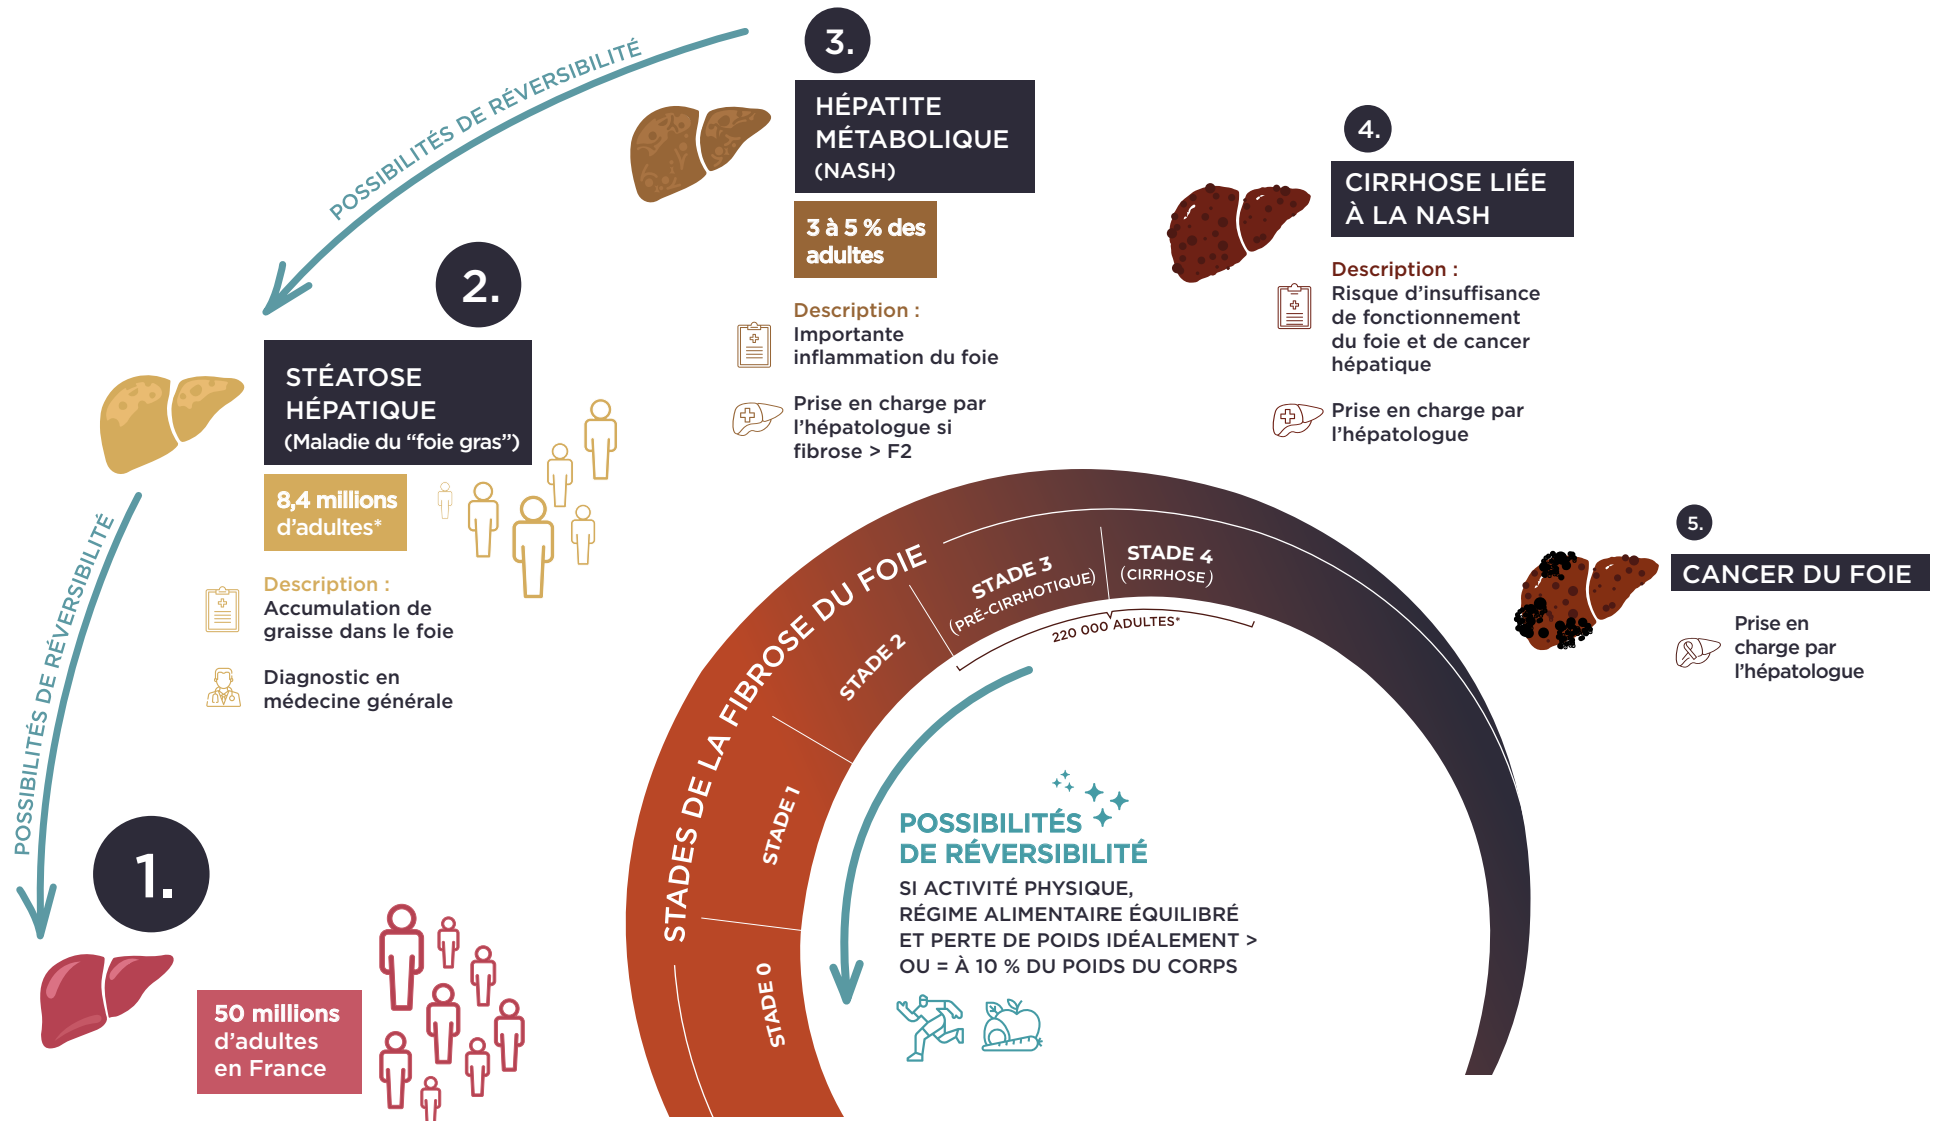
POSSIBILITÉS DE RÉVERSIBILITÉ

3.

HÉPATITE MÉTABOLIQUE (NASH)

3 à 5 % des adultes

Description :
Importante inflammation du foie

Prise en charge par l'hépatologue si fibrose > F2

4.

CIRRHOSE LIÉE À LA NASH

Description :
Risque d'insuffisance de fonctionnement du foie et de cancer hépatique

Prise en charge par l'hépatologue

2.

STÉATOSE HÉPATIQUE
(Maladie du "foie gras")

8,4 millions d'adultes*

Description :
Accumulation de graisse dans le foie

Diagnostic en médecine générale

POSSIBILITÉS DE RÉVERSIBILITÉ

5.

CANCER DU FOIE

Prise en charge par l'hépatologue

STADES DE LA FIBROSE DU FOIE

STADE 0

STADE 1

STADE 2

STADE 3
(PRÉ-CIRRHOTIQUE)

STADE 4
(CIRRHOSE)

220 000 ADULTES*

POSSIBILITÉS DE RÉVERSIBILITÉ

SI ACTIVITÉ PHYSIQUE, RÉGIME ALIMENTAIRE ÉQUILIBRÉ ET PERTE DE POIDS IDÉALEMENT > OU = À 10 % DU POIDS DU CORPS

1.

50 millions d'adultes en France